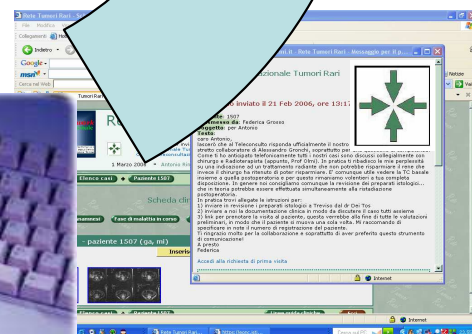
Rete Tumori Rari - N
File Modifica
Collegamenti
Indietro
Google
msn
Cerca nel Web
Tumori Rari

i. 6 - Rete Tumori Rari - Messaggio per il p...

zionale Tumori Rari

inviato il 21 Feb 2006, ore 13:17

1507
Federica Grosso
per Antonio

caro Antonio,
lavorerò che al Teleconsulto risponda ufficialmente il nostro stretto collaboratore di Alessandro Gronchi, soprattutto per
Come ti ho anticipato telefonicamente tutti i nostri casi sono discussi collegialmente con chirurgo e Radioterapista (appunto, Prof Olmi). In pratica ti ribadisco la mia perplessità su una indicazione ad un trattamento radiante che non potrebbe risparmiare il rene che invece il chirurgo ha ritenuto di poter risparmiare. E' comunque utile vedere la TC basale insieme a quella postoperatoria e per questo rimaniamo volentieri a tua completa disposizione. In genere noi consigliamo comunque la revisione dei preparati istologici... che in teoria potrebbe essere effettuata simultaneamente alla installazione postoperatoria.
In pratica trovi allegate le istruzioni per:
1) inviare in revisione i preparati istologici a Treviso dal dr Dei Tos
2) inviare a noi la documentazione clinica in modo da discutere il caso tutti assieme
3) link per prenotare la visita al paziente, questo verrebbe alle fine di tutte le valutazioni preliminari, in modo che il paziente si muova una sola volta. Mi raccomando di specificare in note il numero di registrazione del paziente.
Ti ringrazio molto per la collaborazione e soprattutto di aver preferito questo strumento di comunicazione!
A presto
Federica

Accedi alla richiesta di prima visita

Internet

Re
3 Marzo 200
Antonio Ri
Elenco casi
Paziente 1507
Scheda cli
Fase di malattia in corso
- paziente 1507 (ga, ml)
Inseris

Notizie
Internet
Rete Tumori Rari
https://apps.ob...